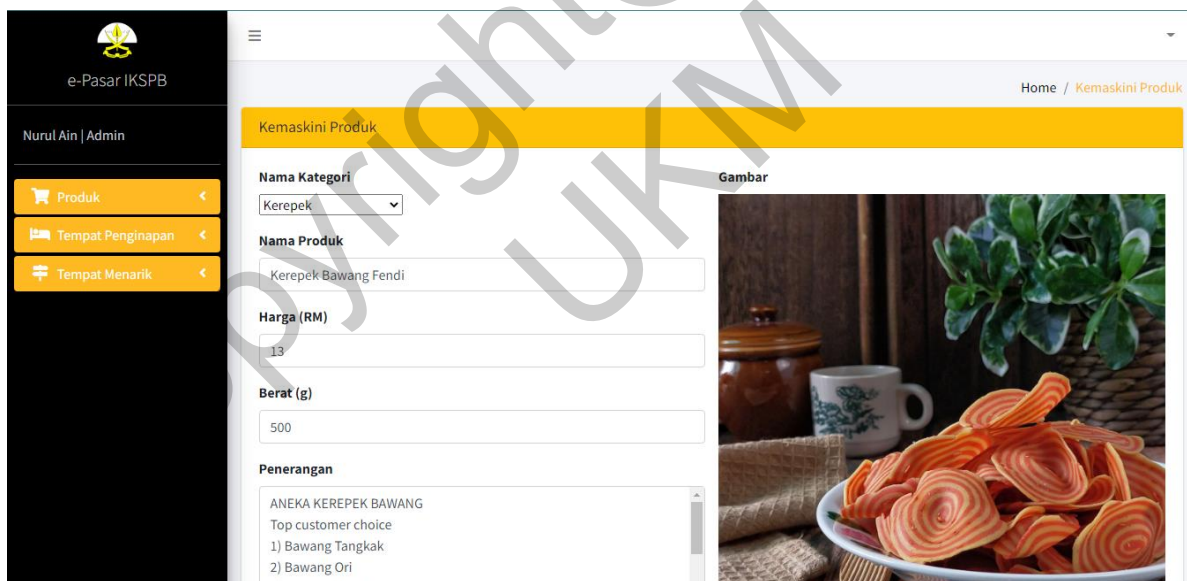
e-Pasar IKSPB

Nurul Ain | Admin

Produk

Tempat Penginapan

Tempat Menarik

≡

Home / Kemaskini Produk

Kemaskini Produk

Nama Kategori

Kerepek

Nama Produk

Kerepek Bawang Fendi

Harga (RM)

13

Berat (g)

500

Penerangan

ANEKA KEREPEK BAWANG
Top customer choice
1) Bawang Tangkak
2) Bawang Ori

Gambar

Copyright UKM